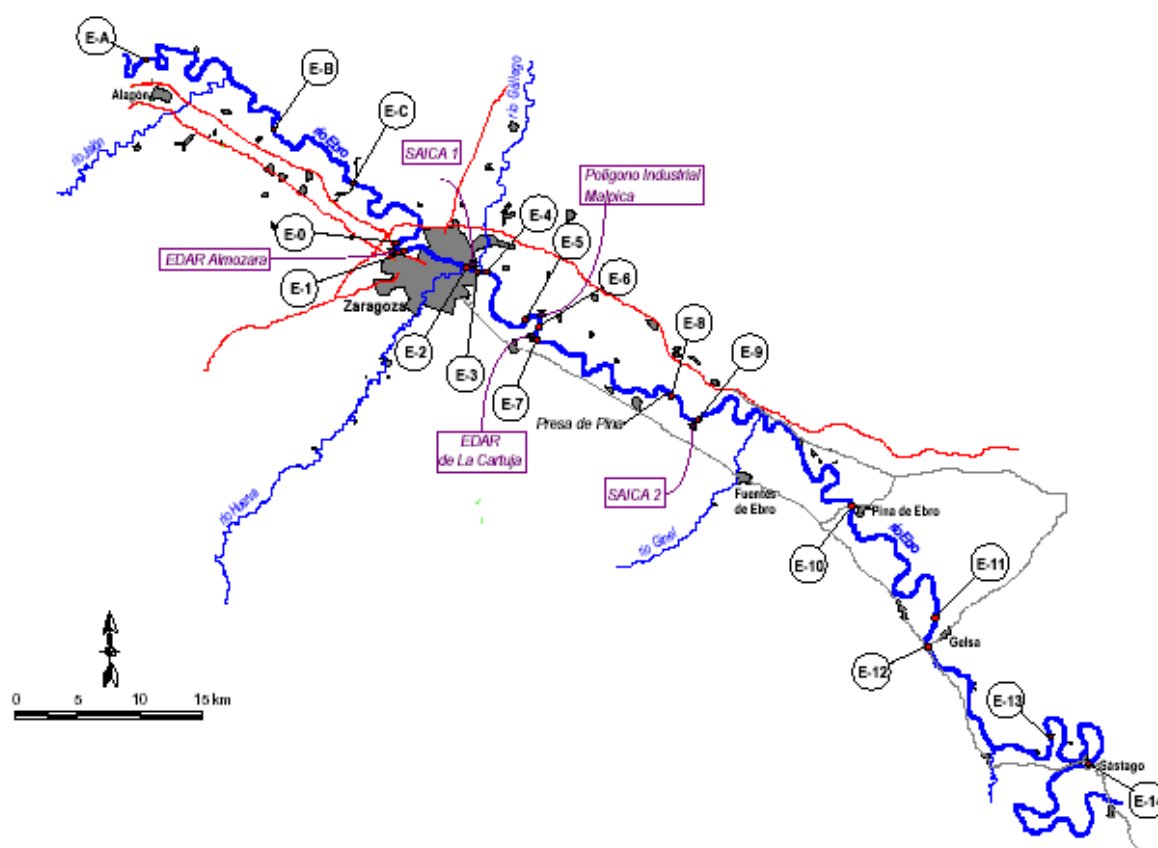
E-A
E-B
Alagón
río Jalón
E-C
río Ebro
río Gállego
SAICA 1
Polígono Industrial Malpica
E-4
E-0
E-5
EDAR Almozara
E-6
E-1
Zaragoza
E-8
E-2
E-9
E-3
E-7
Presa de Pina
EDAR de La Cartuja
SAICA 2
río Huerva
Fuentes de Ebro
Pina de Ebro
río Ebro
río Ginel
E-10
E-11
N
Gelsa
E-12
0 5 10 15 km
E-13
Sástago
E-14